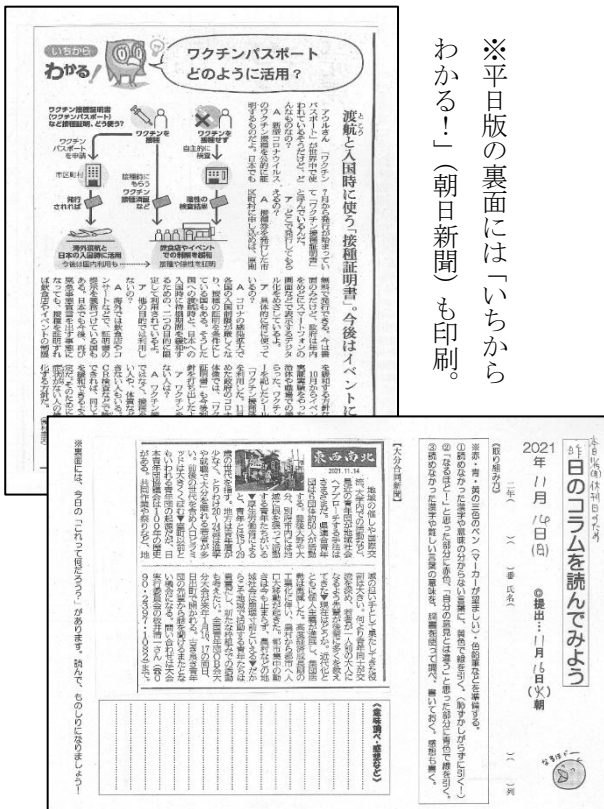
※平日版の裏面には「いちからわかる!」(朝日新聞)も印刷。

いちから わかる!

ワクチンパスポート どのように活用?

渡航と入国時に使う「接種証明書」。今後はイベントに

ワクチン接種証明書(ワクチンパスポート)など該当証明、どう使う?

ワクチンを接種

ワクチンパスポートを申請

市区町村

発行されれば

海外渡航と日本の入国時に活用

ワクチンを接種しない

自主的に検査

陰性の検査結果

飲食店やイベントでの制限を緩和

昨日のコラムを読んでみよう

2021年 11月 16日(日)

◎提出…11月 16日(火)朝

二年( )組( )番 氏名( )

【取り組み方】

①読めなかった漢字や意味のわからない言葉に、鉛筆で線を引く。

②「なるほど!」と思ったところや、「自分の意見とは違う」と思ったところに線を引く。

③読めなかった漢字や難しい言葉の意味を、辞書などで調べて書いておく。感想も書く。

【大分合同新聞】

東西南北

2021.11.14

【意味調べ・感想など】

※裏面には、今日の「これって何だろう?」があります。読んで、ものしりになりましょう!